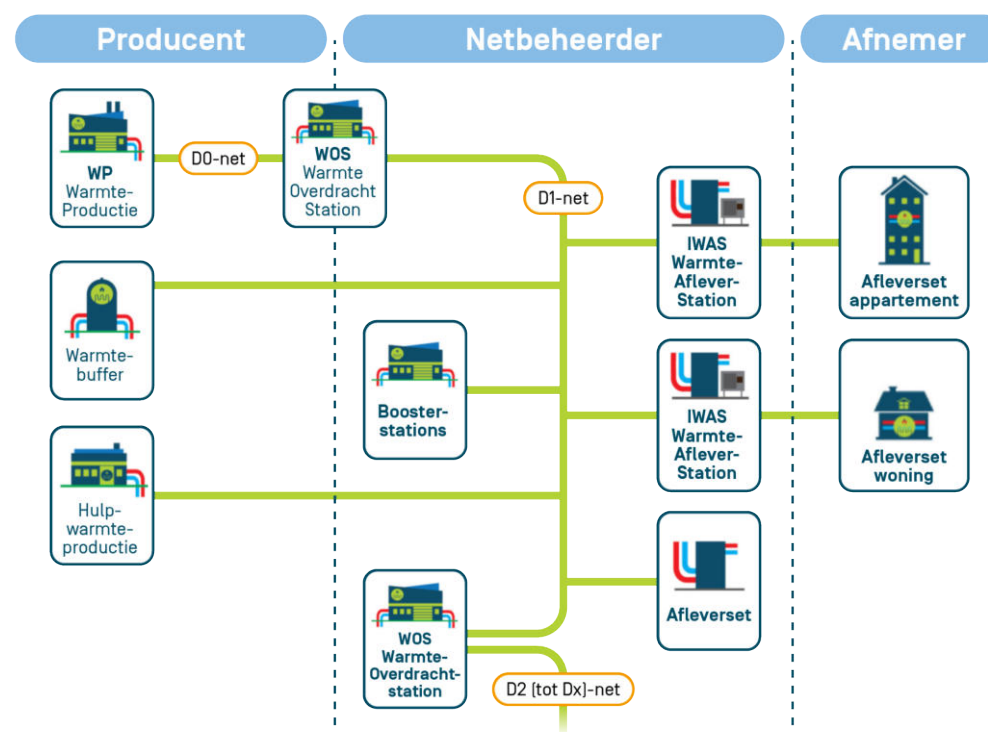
Producent

Netbeheerder

Afnemer

WP
Warmte-Productie

D0-net

WOS
Warmte Overdracht Station

D1-net

IWAS
Warmte-Aflever-Station

Afleverset appartement

Warmte-buffer

Booster-stations

IWAS
Warmte-Aflever-Station

Afleverset woning

Hulp-warmte-productie

Afleverset

WOS
Warmte-Overdracht-station

D2 (tot Dx)-net